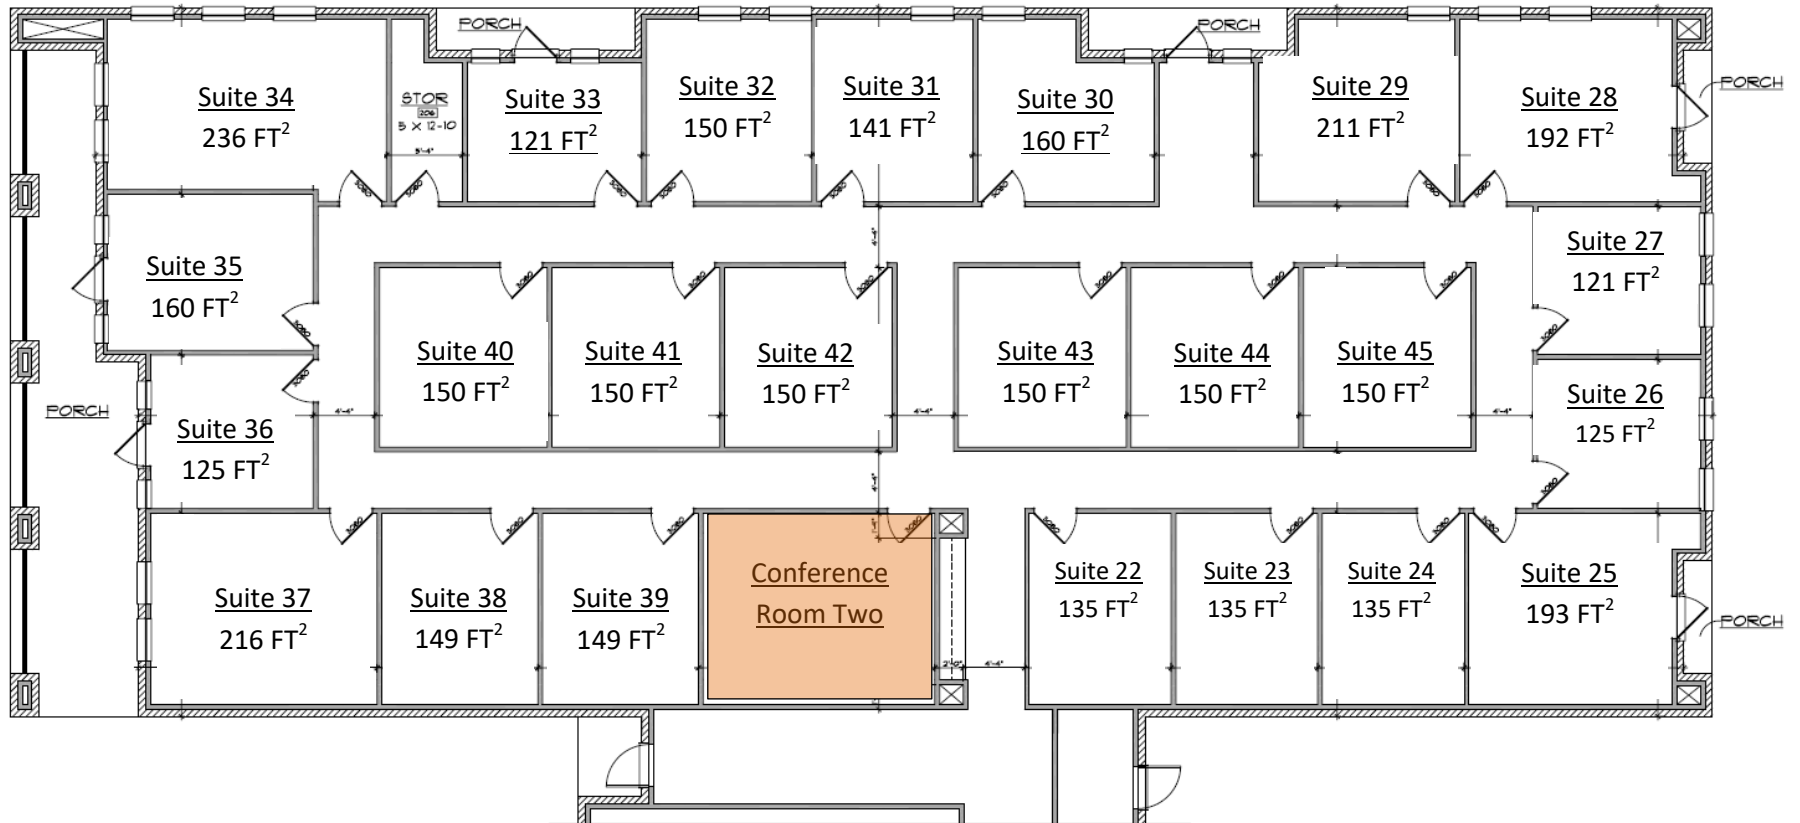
PORCH

PORCH

PORCH

Suite 34
236 FT$^2$

STOR
206
9 x 12-10

Suite 33
121 FT$^2$

Suite 32
150 FT$^2$

Suite 31
141 FT$^2$

Suite 30
160 FT$^2$

Suite 29
211 FT$^2$

Suite 28
192 FT$^2$

Suite 35
160 FT$^2$

Suite 27
121 FT$^2$

Suite 40
150 FT$^2$

Suite 41
150 FT$^2$

Suite 42
150 FT$^2$

Suite 43
150 FT$^2$

Suite 44
150 FT$^2$

Suite 45
150 FT$^2$

PORCH

Suite 36
125 FT$^2$

Suite 26
125 FT$^2$

Suite 37
216 FT$^2$

Suite 38
149 FT$^2$

Suite 39
149 FT$^2$

Conference
Room Two

Suite 22
135 FT$^2$

Suite 23
135 FT$^2$

Suite 24
135 FT$^2$

Suite 25
193 FT$^2$

PORCH